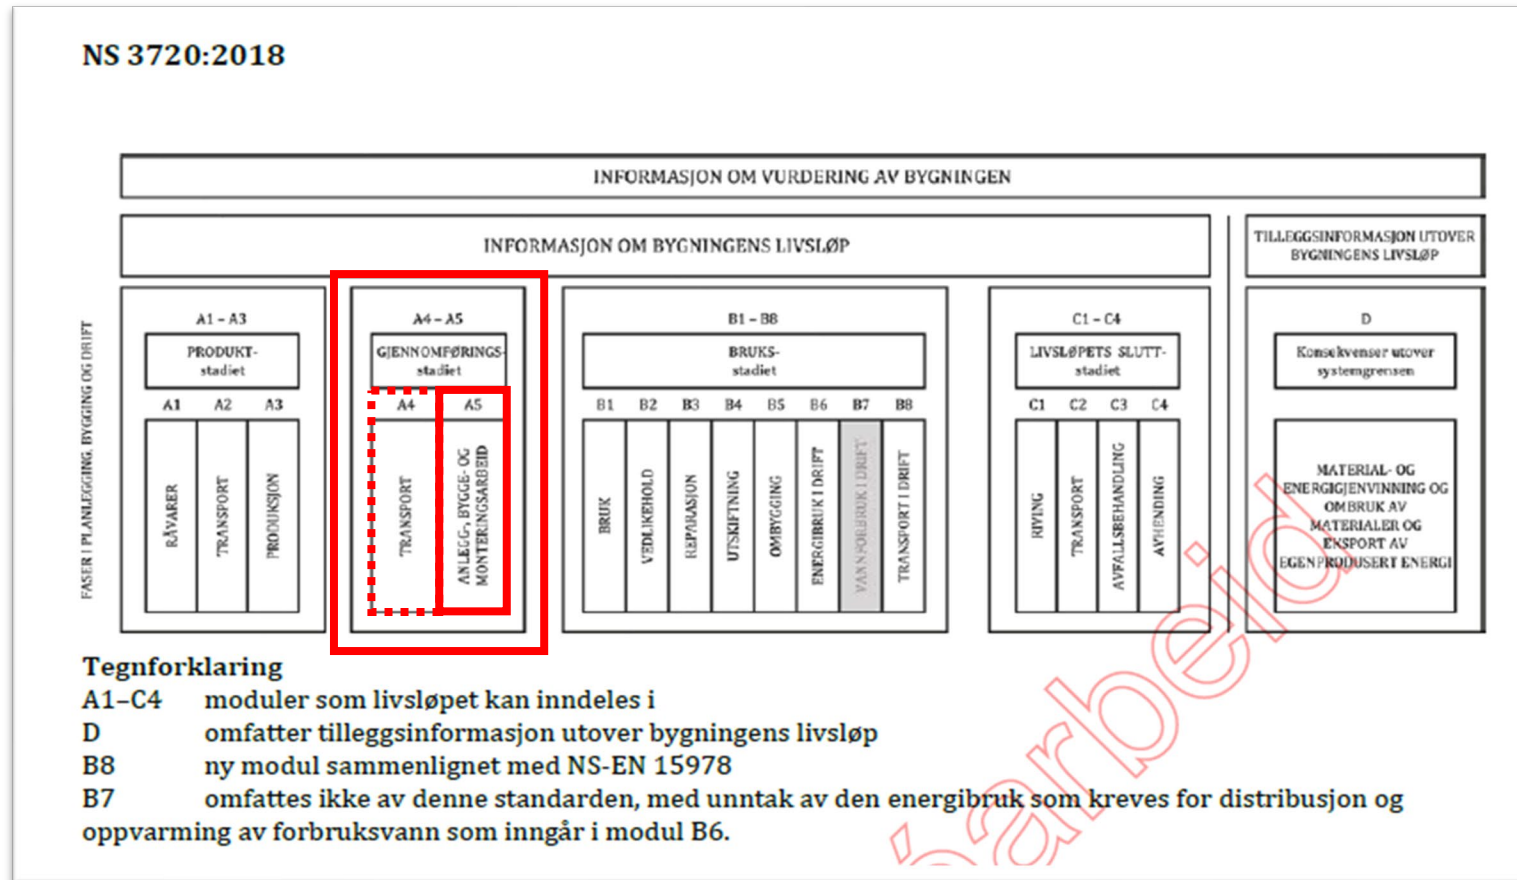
NS 3720:2018

INFORMASJON OM VURDERING AV BYGNINGEN

INFORMASJON OM BYGNINGENS LIVSLØP

TILLEGGSINFORMASJON UTOVER BYGNINGENS LIVSLØP

FASER I PLANLEGGING, BYGGING OG DRIFT

A1 – A3
PRODUKT-stadiet
A1 A2 A3
RÅVARER
TRANSPORT
PRODUKSJON

A4 – A5
GJENNOMFØRINGS-stadiet
A4 A5
TRANSPORT
ANLEGG-, BYGGE- OG MONTERINGSARBEID

B1 – B8
BRUKS-stadiet
B1 B2 B3 B4 B5 B6 B7 B8
BRUK
VEDLIKEHOLD
REPARASJON
UTSKIFTNING
OMBYGGING
ENERGIBRUK I DRIFT
VANNFORBRUK I DRIFT
TRANSPORT I DRIFT

C1 – C4
LIVSLØPETS SLUTT-stadiet
C1 C2 C3 C4
RIVING
TRANSPORT
AVFALLSBEHANDLING
AVHENDING

D
Konsekvenser utover systemgrensen
MATERIAL- OG ENERGIGJENVINNING OG OMBRUK AV MATERIALER OG EKSPORT AV EGENPRODUSERT ENERGI

Tegnforklaring
A1–C4 moduler som livsløpet kan inndeles i
D omfatter tilleggsinformasjon utover bygningens livsløp
B8 ny modul sammenlignet med NS-EN 15978
B7 omfattes ikke av denne standarden, med unntak av den energibruk som kreves for distribusjon og oppvarming av forbruksvann som inngår i modul B6.

Gjøres arbeid